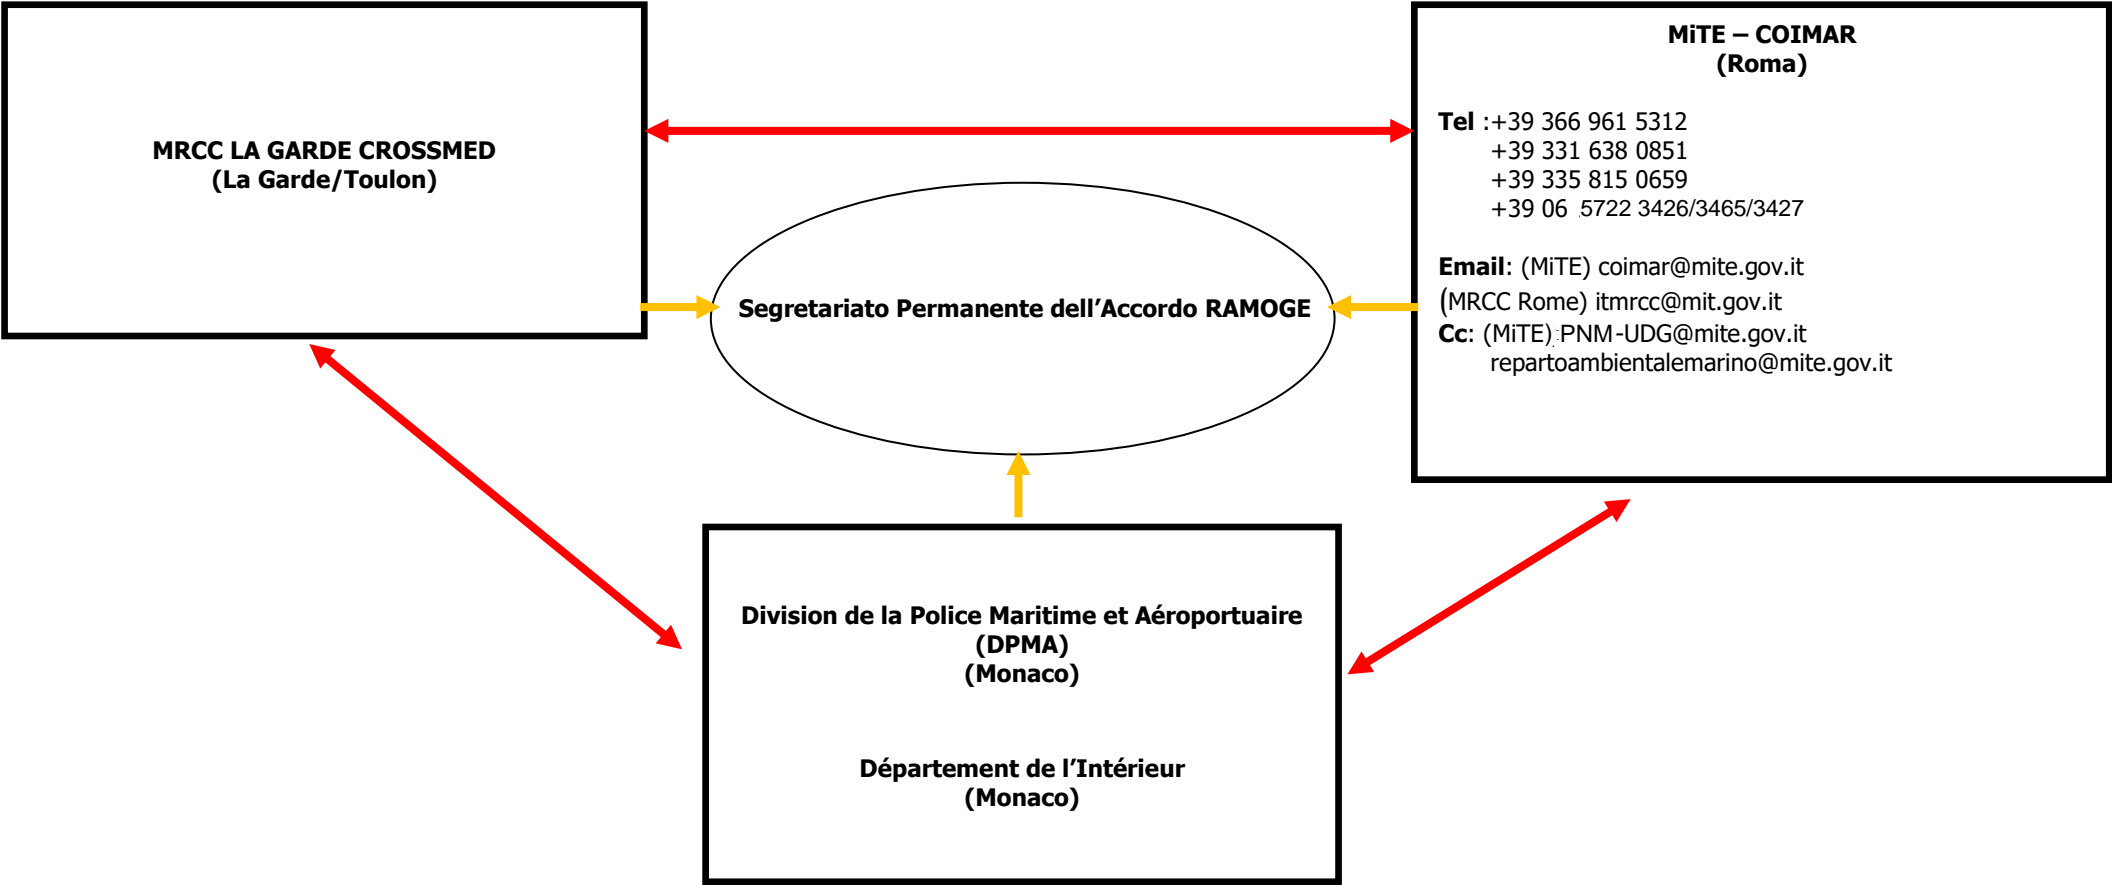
MRCC LA GARDE CROSSMED
(La Garde/Toulon)

MiTE – COIMAR
(Roma)

Tel :+39 366 961 5312
+39 331 638 0851
+39 335 815 0659
+39 06 5722 3426/3465/3427

Email: (MiTE) coimar@mite.gov.it
(MRCC Rome) itmrcc@mit.gov.it
Cc: (MiTE) PNM-UDG@mite.gov.it
repartoambientalemarino@mite.gov.it

Segretariato Permanente dell'Accordo RAMOGE

Division de la Police Maritime et Aéroportuaire
(DPMA)
(Monaco)

Département de l'Intérieur
(Monaco)